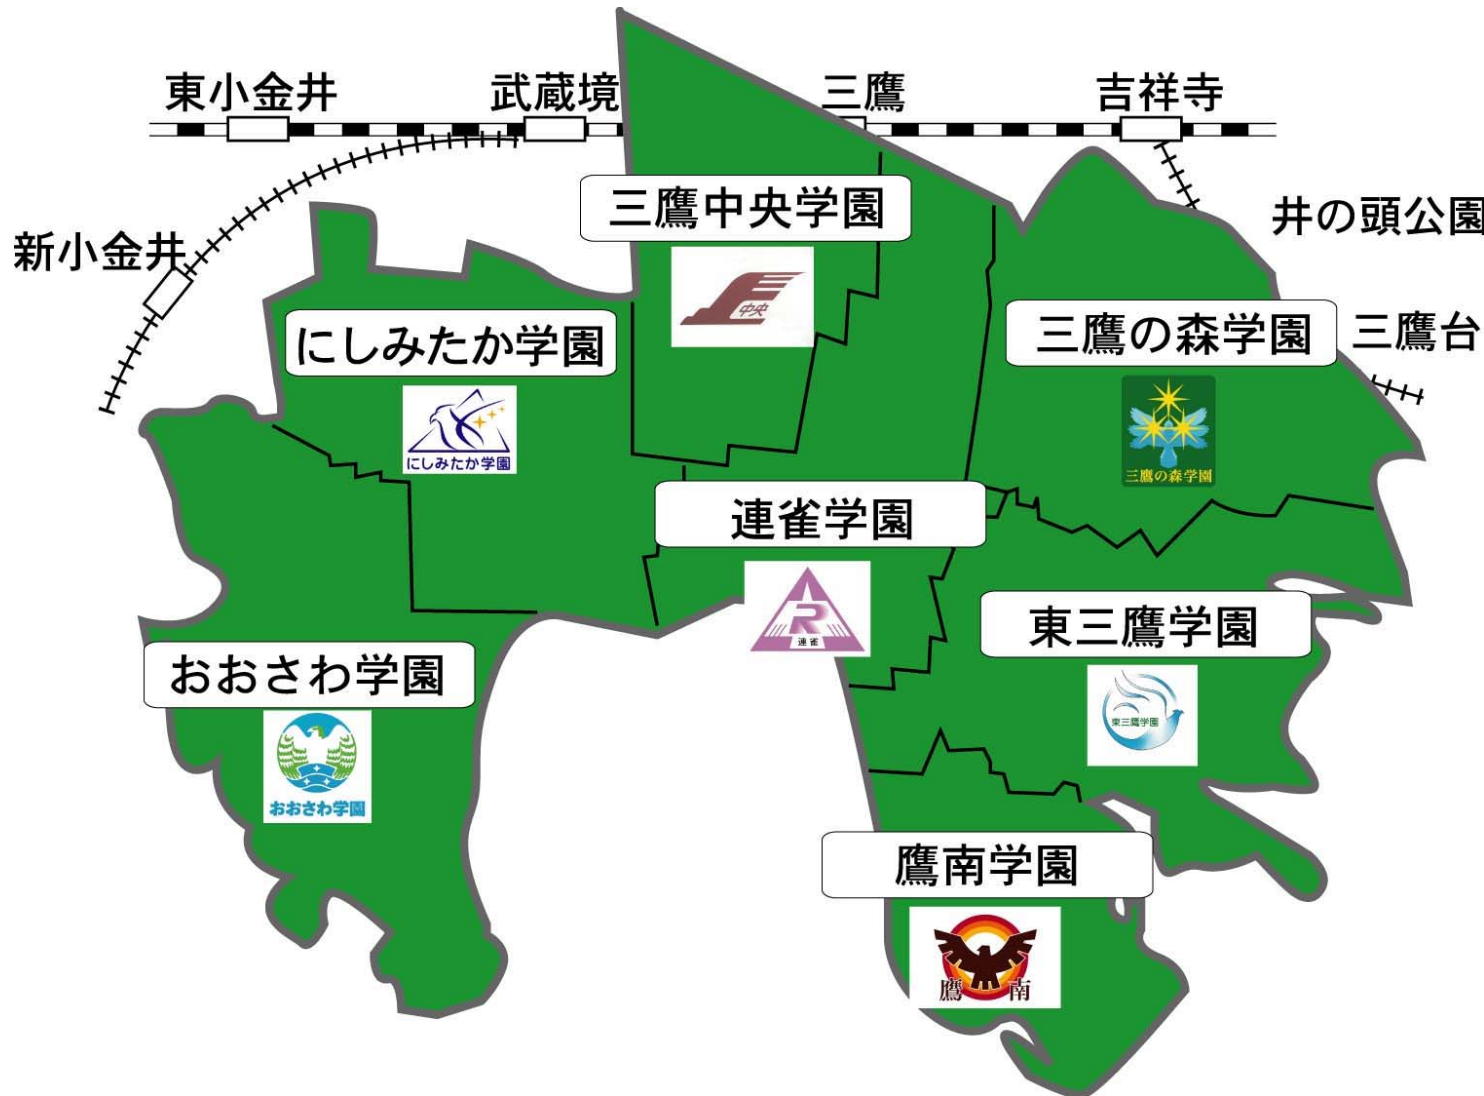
東小金井
武蔵境
三鷹
吉祥寺
新小金井
井の頭公園
三鷹中央学園
中央
にしみたか学園
にしみたか学園
三鷹の森学園
三鷹台
三鷹の森学園
連雀学園
R
連雀
東三鷹学園
東三鷹学園
おおさわ学園
おおさわ学園
鷹南学園
鷹
南